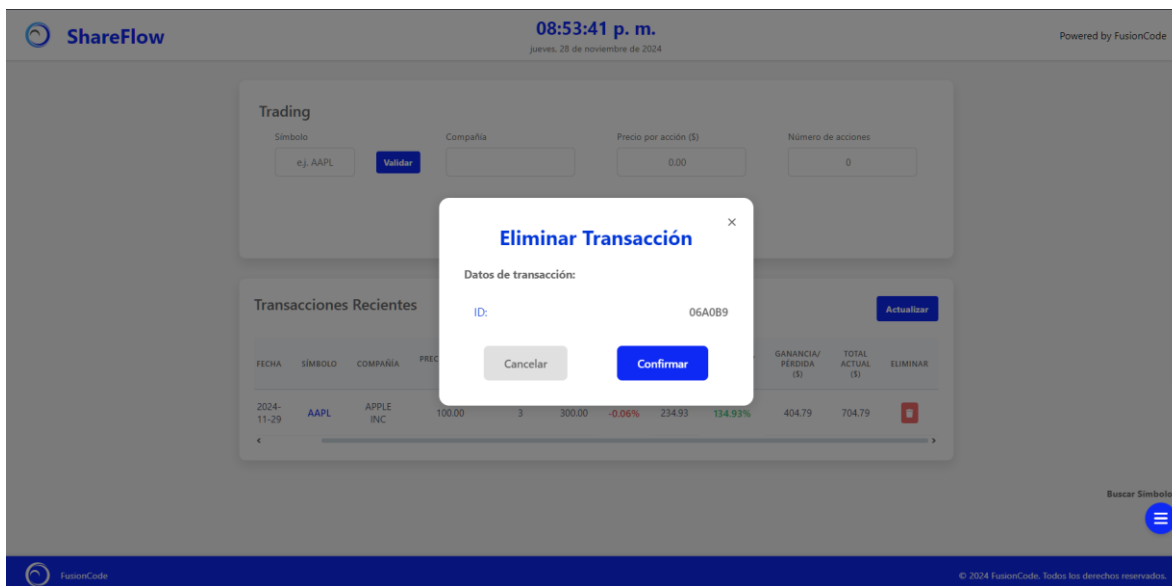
ShareFlow

08:53:41 p. m.
jueves, 28 de noviembre de 2024

Powered by FusionCode

Trading

Símbolo
e.j. AAPL
Validar

Compañía

Precio por acción ($)
0.00

Número de acciones
0

Transacciones Recientes

Actualizar

| FECHA | SÍMBOLO | COMPAÑÍA | PREC | | | | | | GANANCIA/ PÉRDIDA ($) | TOTAL ACTUAL ($) | ELIMINAR |
|---|---|---|---|---|---|---|---|---|---|---|---|
| 2024-11-29 | AAPL | APPLE INC | 100.00 | 3 | 300.00 | -0.06% | 234.93 | 134.93% | 404.79 | 704.79 | |

×
Eliminar Transacción

Datos de transacción:

ID: 06A0B9

Cancelar
Confirmar

Buscar Símbolo

FusionCode

© 2024 FusionCode. Todos los derechos reservados.